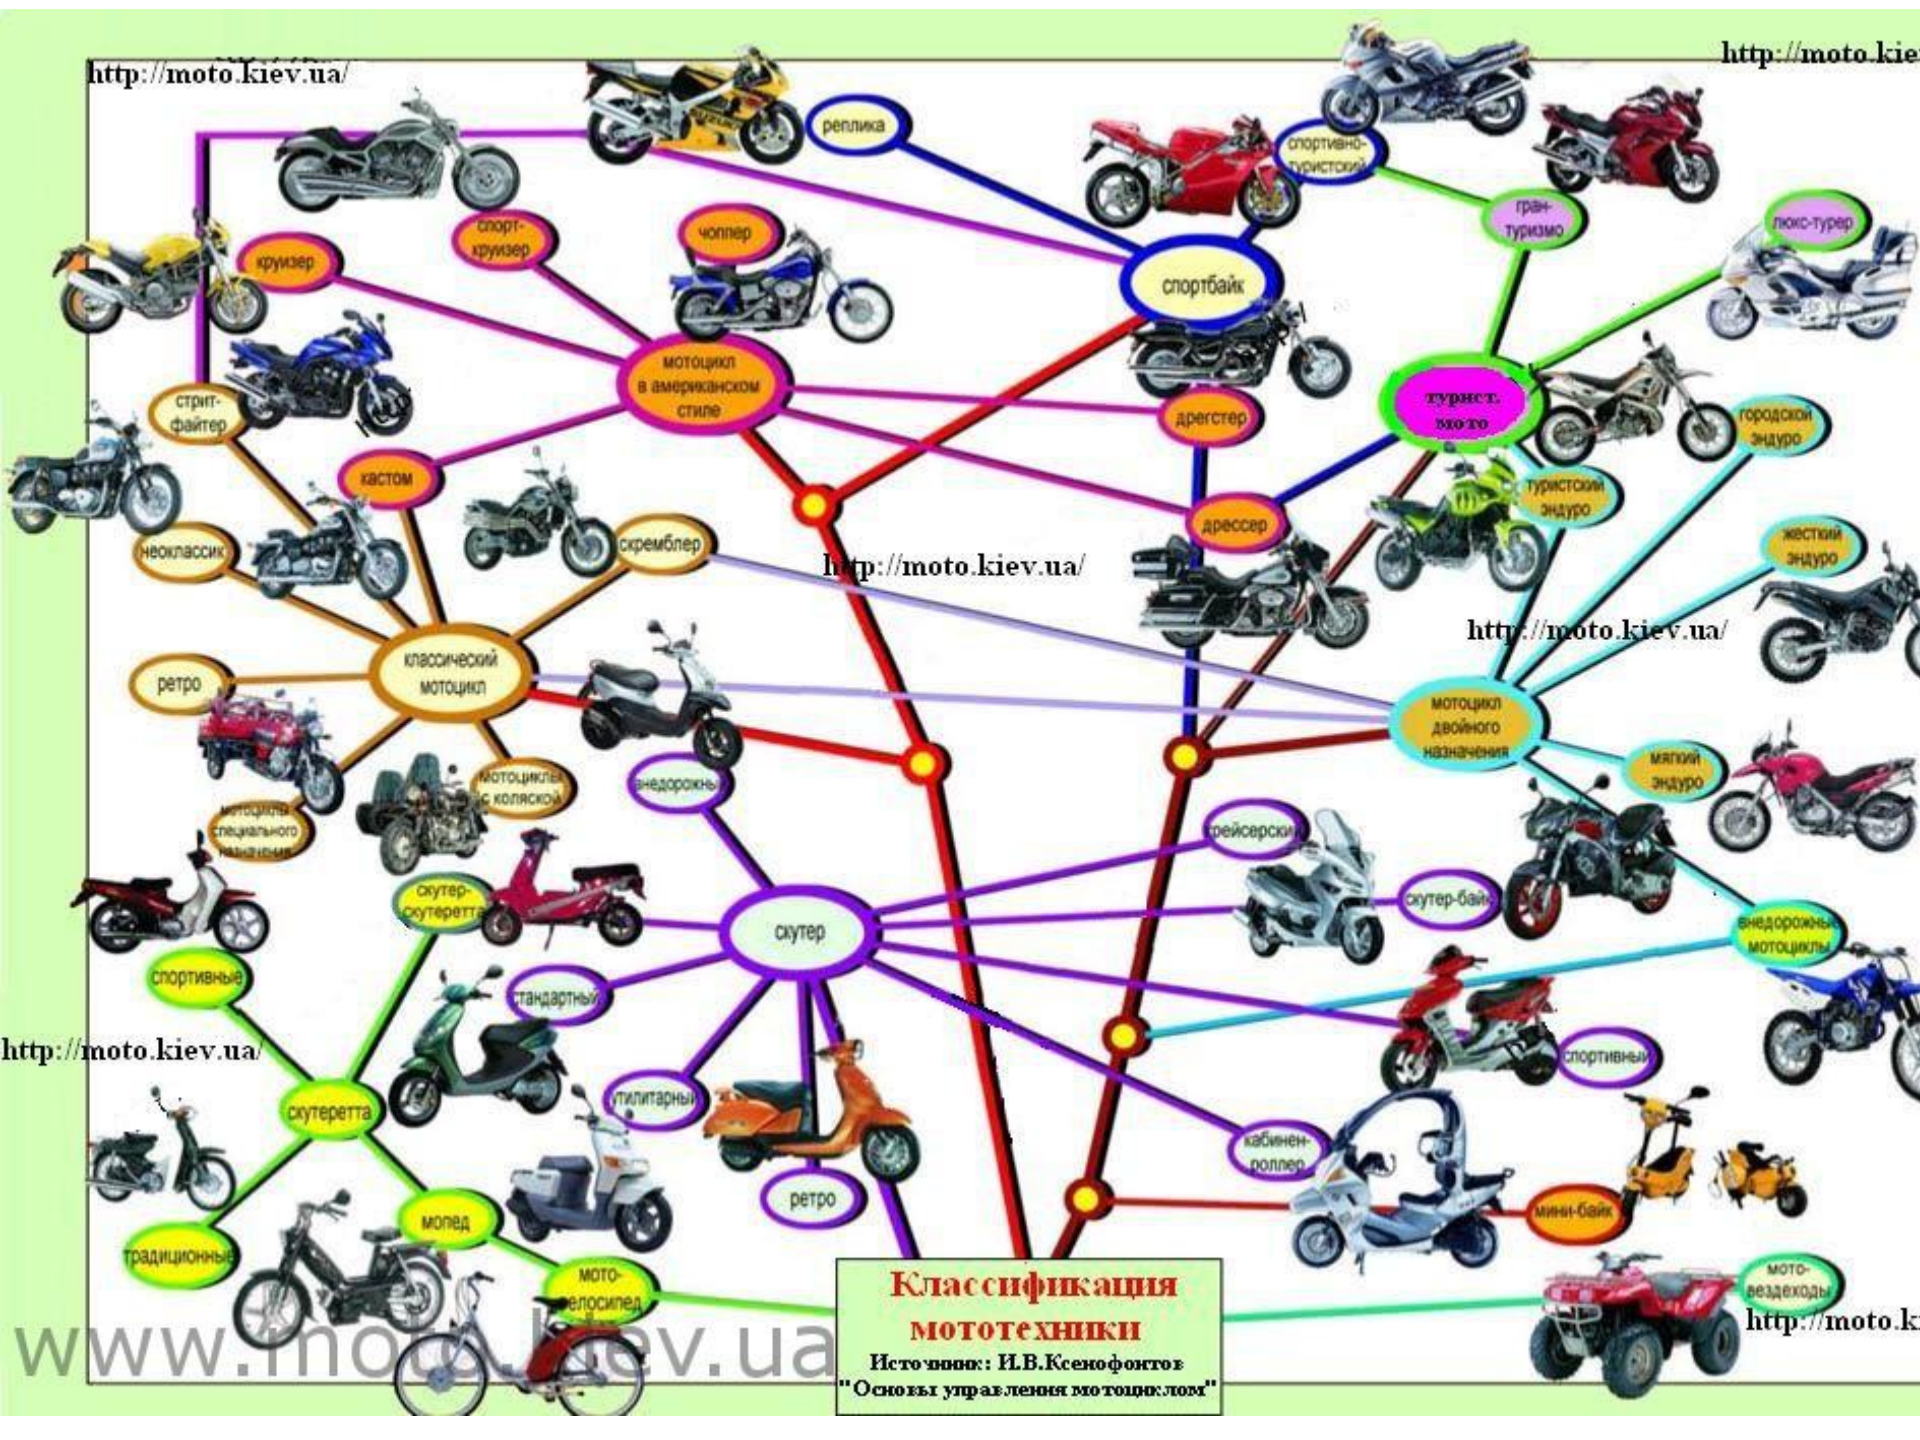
http://moto.kiev.ua/
http://moto.kie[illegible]

реплика
спортивно-туристский
гран-туризмо
люкс-турер
спорт-круизер
чоппер
круизер
спортбайк
стрит-файтер
мотоцикл в американском стиле
драгстер
турист. мото
городской эндуро
кастом
дрессер
туристский эндуро
неоклассик
скремблер
http://moto.kiev.ua/
жесткий эндуро
http://moto.kiev.ua/
классический мотоцикл
ретро
мотоцикл двойного назначения
внедорожный
мотоциклы с коляской
мотоциклы специального назначения
мягкий эндуро
крейсерский
скутер-скутеретта
скутер-байк
скутер
внедорожные мотоциклы
спортивные
стандартный
http://moto.kiev.ua/
спортивный
скутеретта
утилитарный
кабинен-роллер
ретро
традиционные
мопед
мини-байк
мото-велосипед
мото-вездеходы
http://moto.k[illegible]
www.moto.kiev.ua

Классификация мототехники
Источник: И.В.Ксенофонтов
"Основы управления мотоциклом"